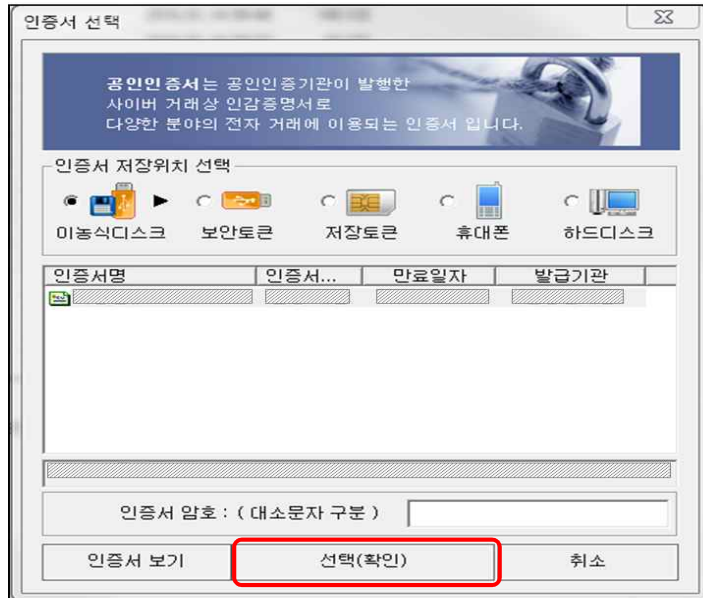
인증서 선택

공인인증서는 공인인증기관이 발행한 사이버 거래상 인감증명서로 다양한 분야의 전자 거래에 이용되는 인증서 입니다.

인증서 저장위치 선택

이동식디스크 보안토큰 저장토큰 휴대폰 하드디스크

| 인증서명 | 인증서... | 만료일자 | 발급기관 |
|---|---|---|---|

인증서 암호 : ( 대소문자 구분 )

인증서 보기 선택(확인) 취소